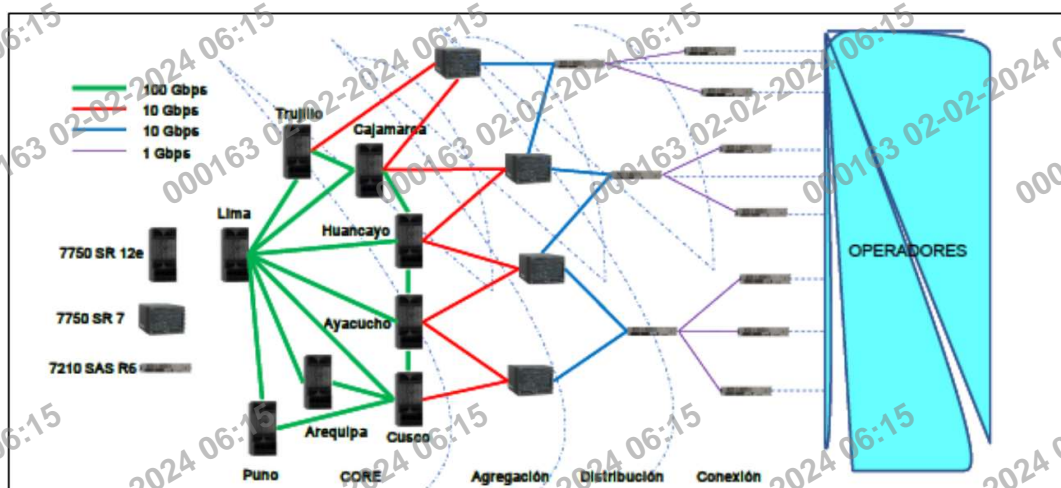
100 Gbps
10 Gbps
10 Gbps
1 Gbps

Trujillo
Cajamarca
Lima
Huancayo
Ayacucho
Arequipa
Cusco
Puno

7750 SR 12e
7750 SR 7
7210 SAS R6

OPERADORES

CORE
Agregación
Distribución
Conexión

000163 02-02-2024 06:15